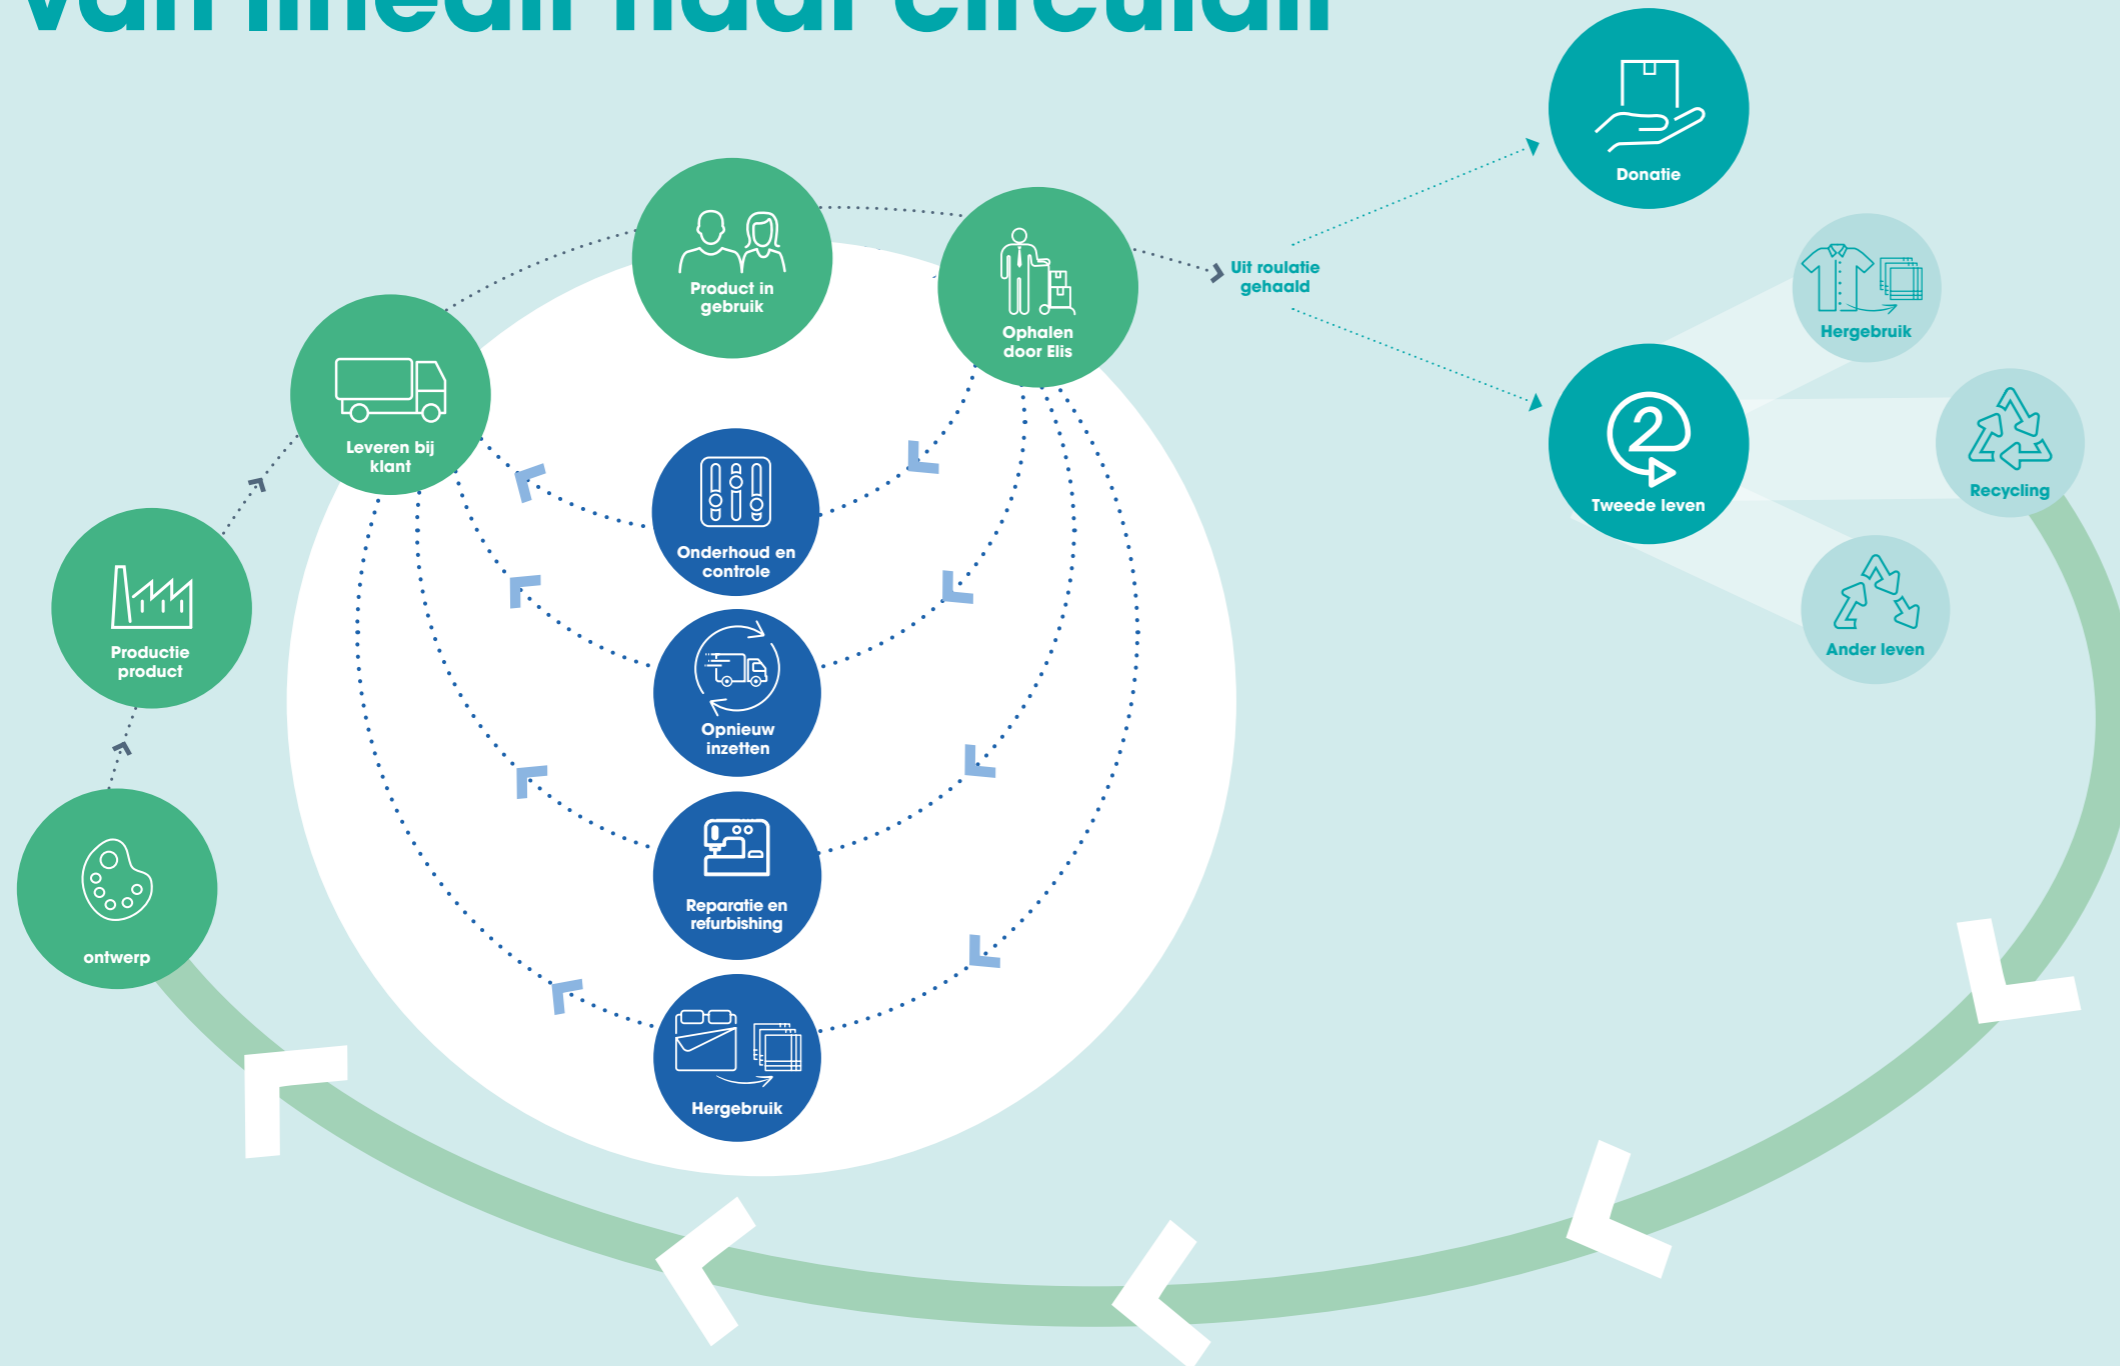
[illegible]

Donatie

Product in gebruik

Ophalen door Elis

Uit roulatie gehaald

Hergebruik

Leveren bij klant

Tweede leven

Recycling

Onderhoud en controle

Ander leven

Productie product

Opnieuw inzetten

Reparatie en refurbishing

ontwerp

Hergebruik